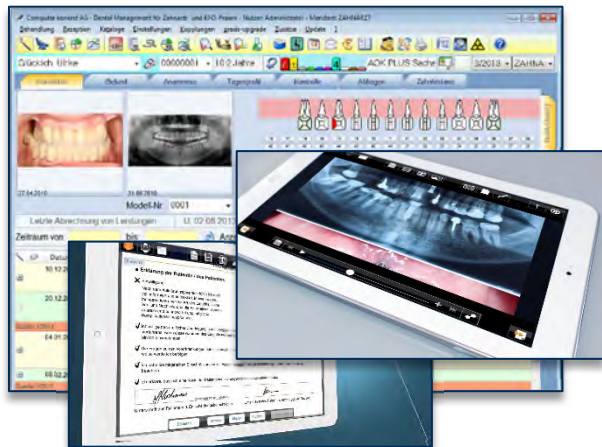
Computer konkret AG - Dental Management für Zahnarzt- und KFO-Praxen - Nutzer: Administrator - Mandant: ZAHNARZT

Behandlung Rezeption Kataloge Einstellungen Kopplungen gratis-upgrade Zusätze Update ?

Glücklich, Ulrike 00000001 10.2 Jahre AOK PLUS Sachs 3/2013 ZAHNA

Stammblatt Befund Anamnese Tagesprotokoll Kontrolle Ablagen Zahnleistung

27.04.2010

31.08.2010

Modell-Nr. 0001

Letzte Abrechnung von Leistungen

U: 02.08.2013

Zeitraum von bis

Datum

10.12.2

20.12.2

04.01.2

Erklärung des Patienten / des Patienten

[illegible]